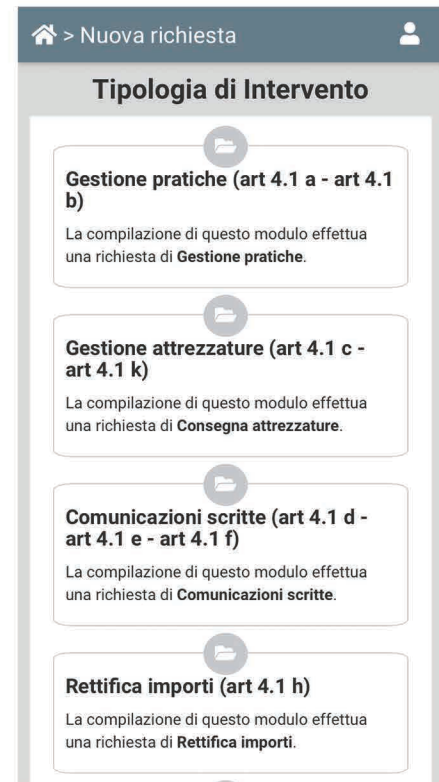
> Nuova richiesta

Tipologia di Intervento

Gestione pratiche (art 4.1 a - art 4.1 b)

La compilazione di questo modulo effettua una richiesta di Gestione pratiche.

Gestione attrezzature (art 4.1 c - art 4.1 k)

La compilazione di questo modulo effettua una richiesta di Consegna attrezzature.

Comunicazioni scritte (art 4.1 d - art 4.1 e - art 4.1 f)

La compilazione di questo modulo effettua una richiesta di Comunicazioni scritte.

Rettifica importi (art 4.1 h)

La compilazione di questo modulo effettua una richiesta di Rettifica importi.